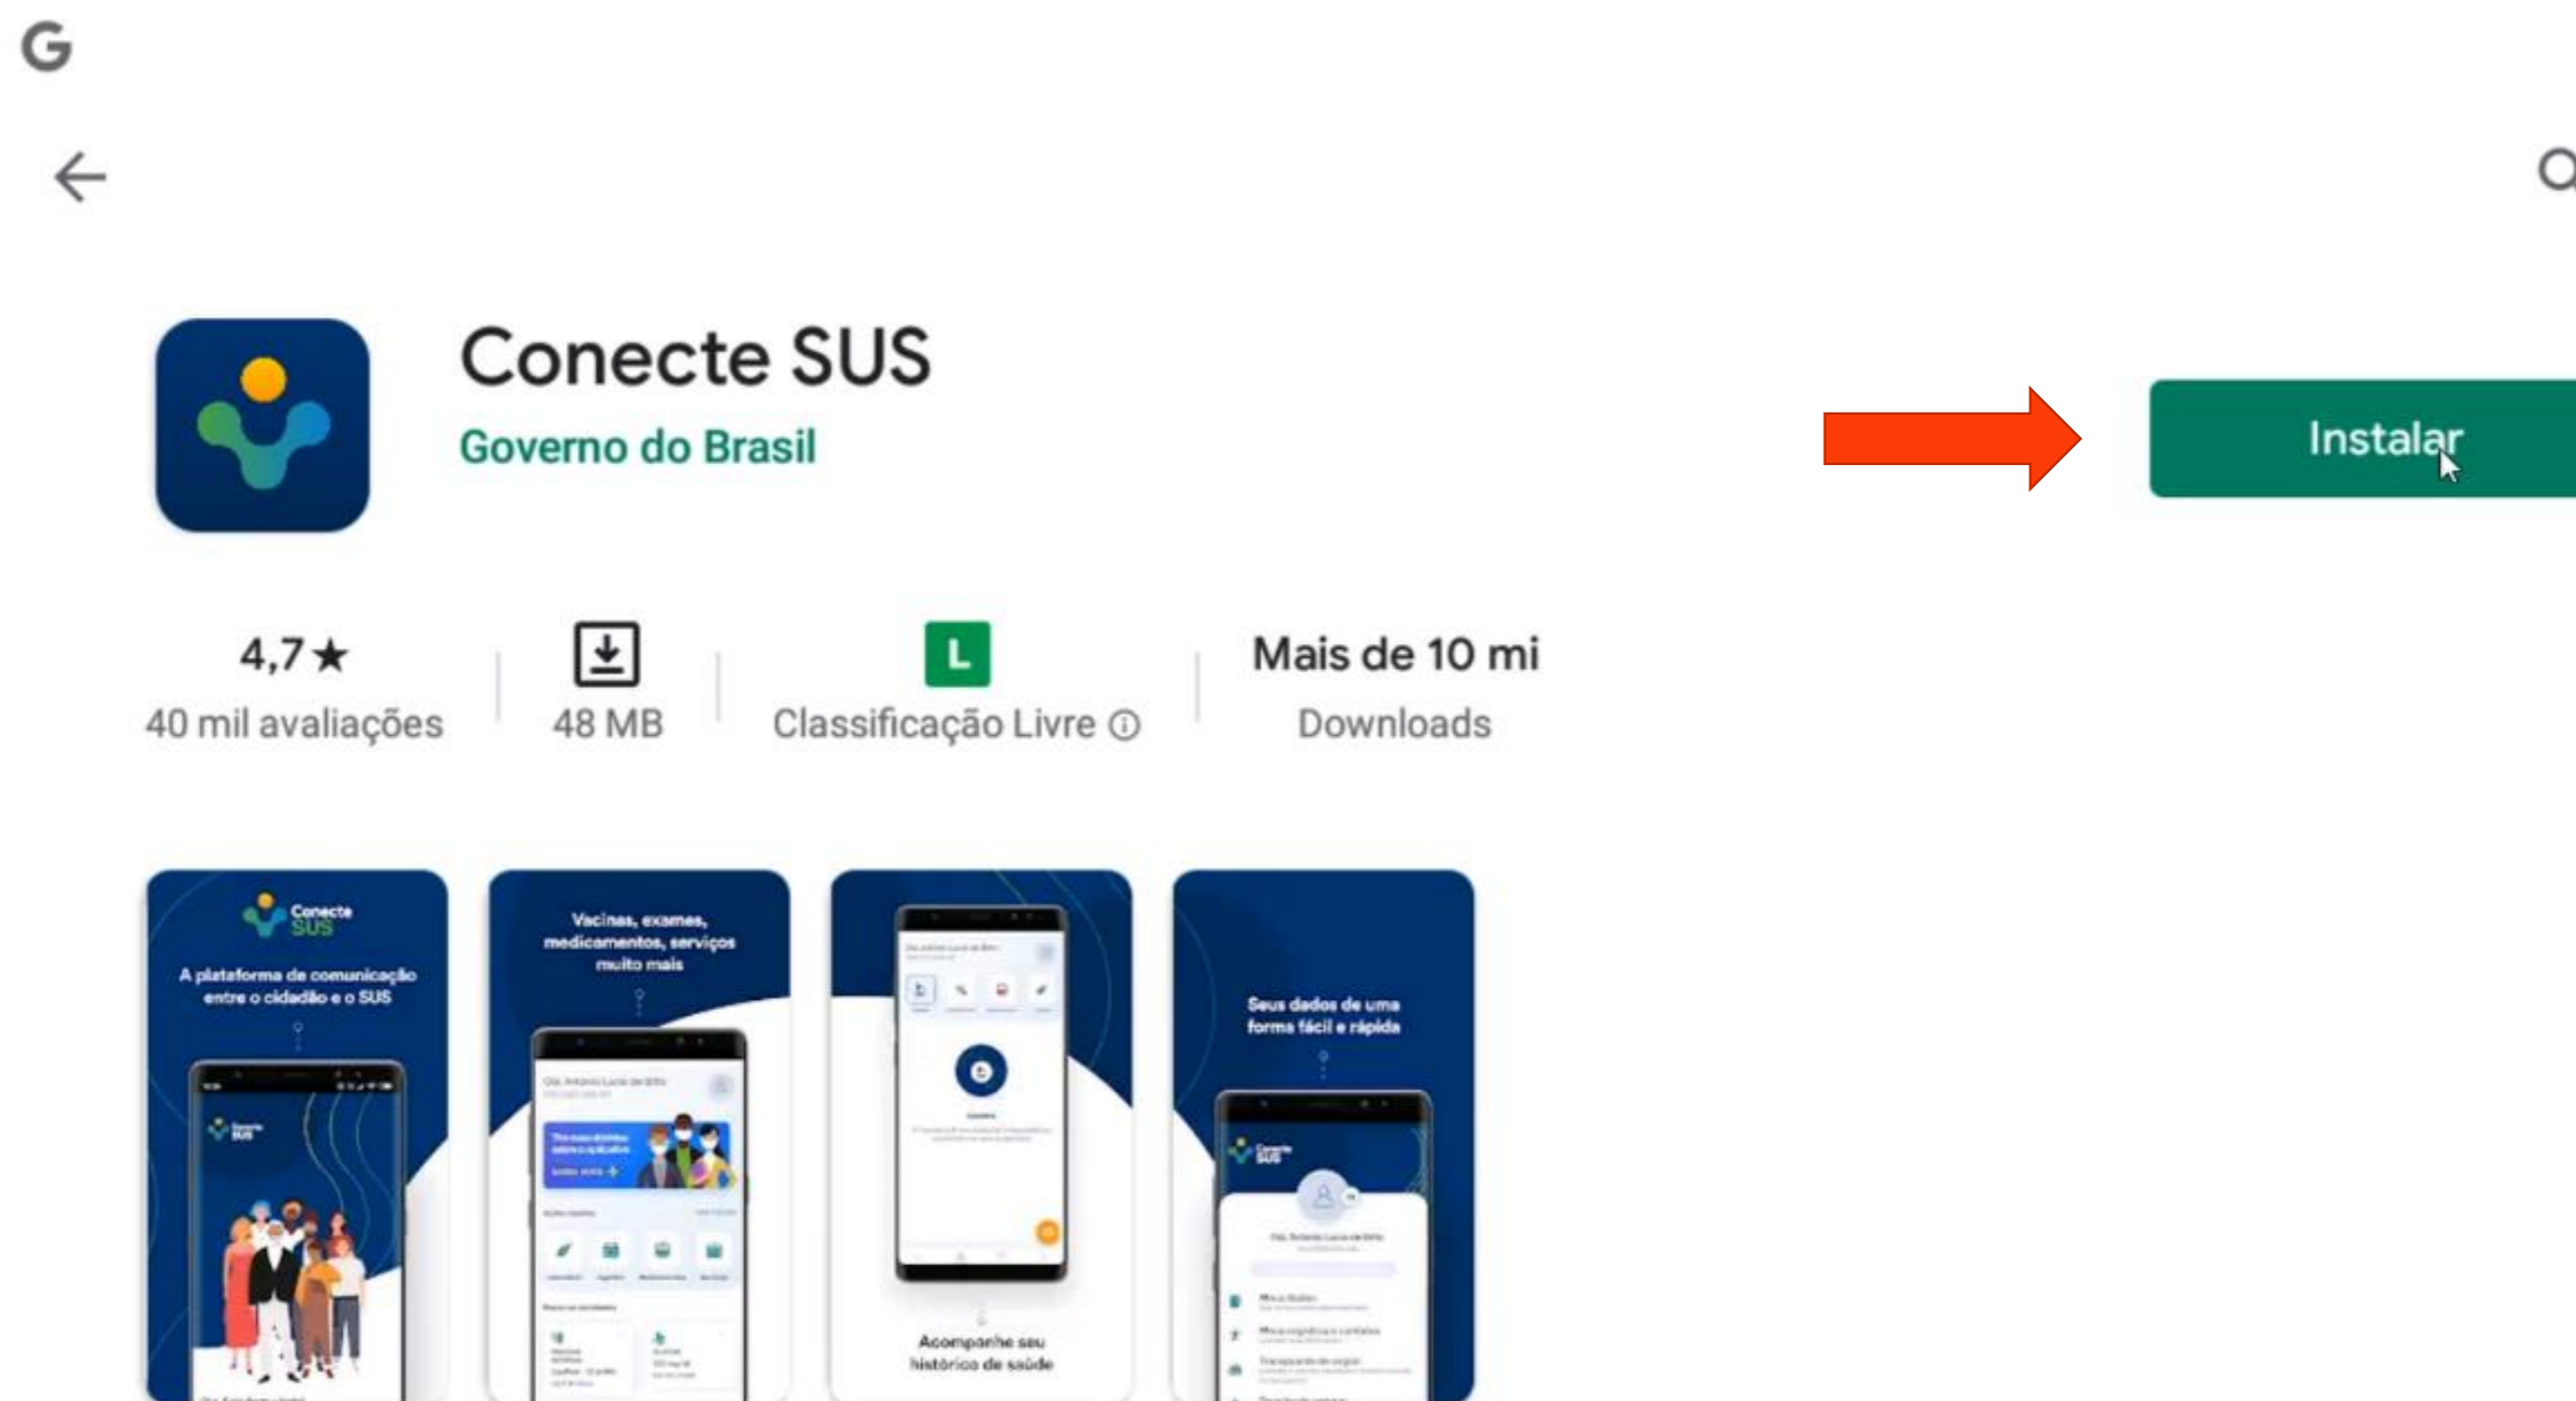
G

Conecte SUS
Governo do Brasil

Instalar

4,7★
40 mil avaliações

48 MB

L
Classificação Livre ⓘ

Mais de 10 mi
Downloads

Conecte SUS
A plataforma de comunicação entre o cidadão e o SUS

Vacinas, exames, medicamentos, serviços e muito mais

Acompanhe seu histórico de saúde

Seus dados de uma forma fácil e rápida